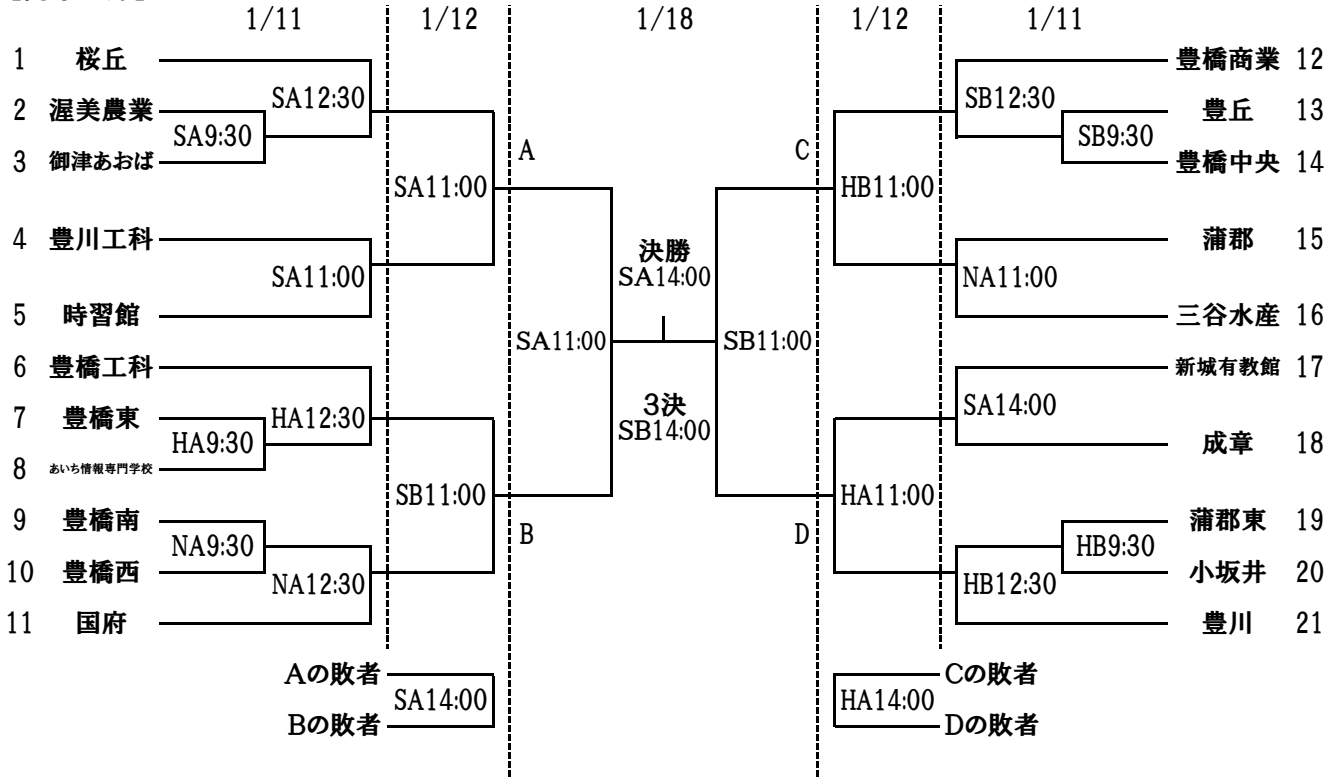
1/11 1/12 1/18 1/12 1/11

1 桜丘
2 渥美農業
3 御津あおば
4 豊川工科
5 時習館
6 豊橋工科
7 豊橋東
8 あいち情報専門学校
9 豊橋南
10 豊橋西
11 国府

SA9:30
SA12:30
SA11:00
SA11:00
HA9:30
HA12:30
SB11:00
NA9:30
NA12:30

A
B
SA11:00
決勝
SA14:00
3決
SB14:00
SB11:00
C
D

豊橋商業 12
豊丘 13
豊橋中央 14
蒲郡 15
三谷水産 16
新城有教館 17
成章 18
蒲郡東 19
小坂井 20
豊川 21

SB12:30
SB9:30
HB11:00
NA11:00
SA14:00
HA11:00
HB9:30
HB12:30

Aの敗者
Bの敗者
SA14:00

HA14:00
Cの敗者
Dの敗者